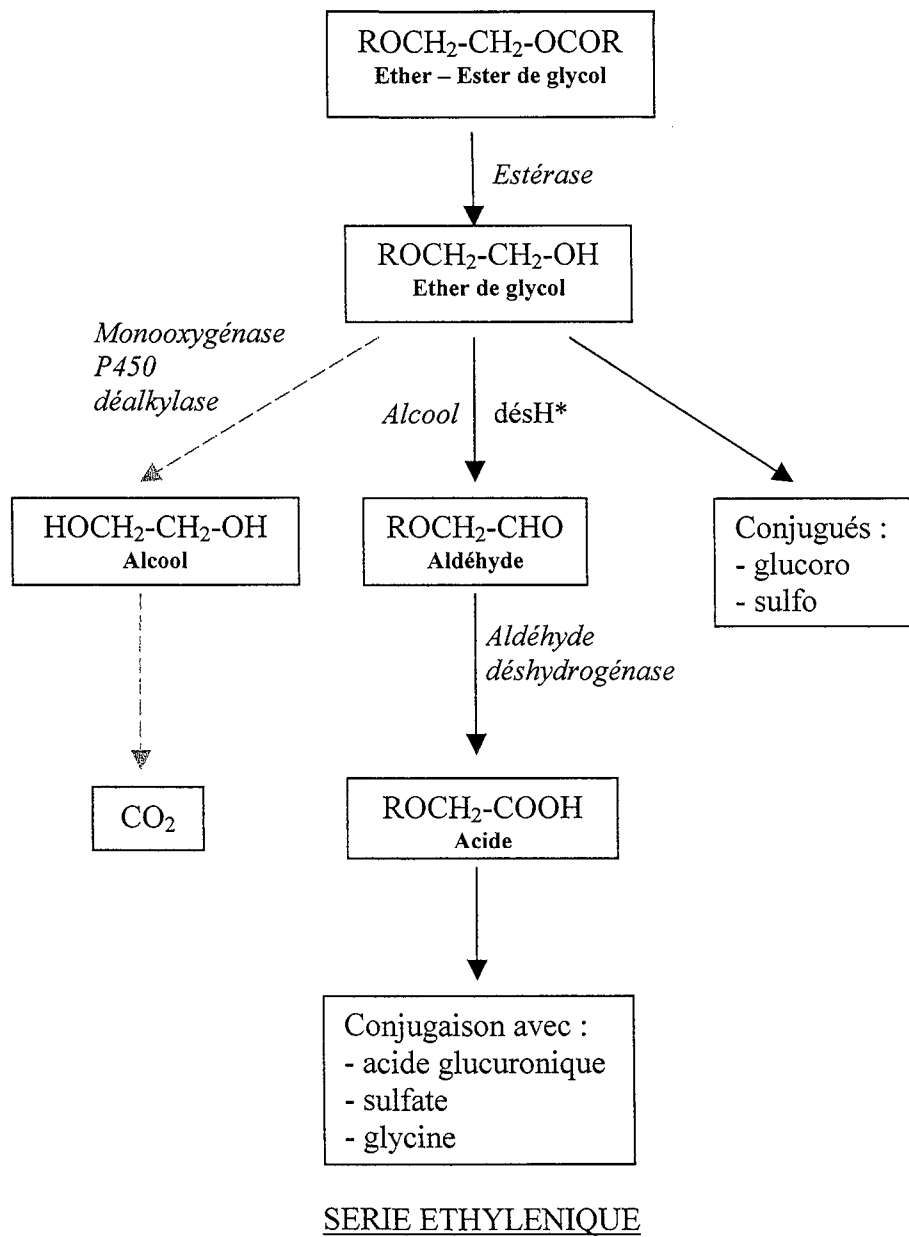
$ROCH_2$-$CH_2$-OCOR
Ether – Ester de glycol

Estérase

$ROCH_2$-$CH_2$-OH
Ether de glycol

Monooxygénase P450 déalkylase

Alcool désH*

$HOCH_2$-$CH_2$-OH
Alcool

$ROCH_2$-CHO
Aldéhyde

Conjugués :
- glucoro
- sulfo

Aldéhyde déshydrogénase

$CO_2$

$ROCH_2$-COOH
Acide

Conjugaison avec :
- acide glucuronique
- sulfate
- glycine

SERIE ETHYLENIQUE